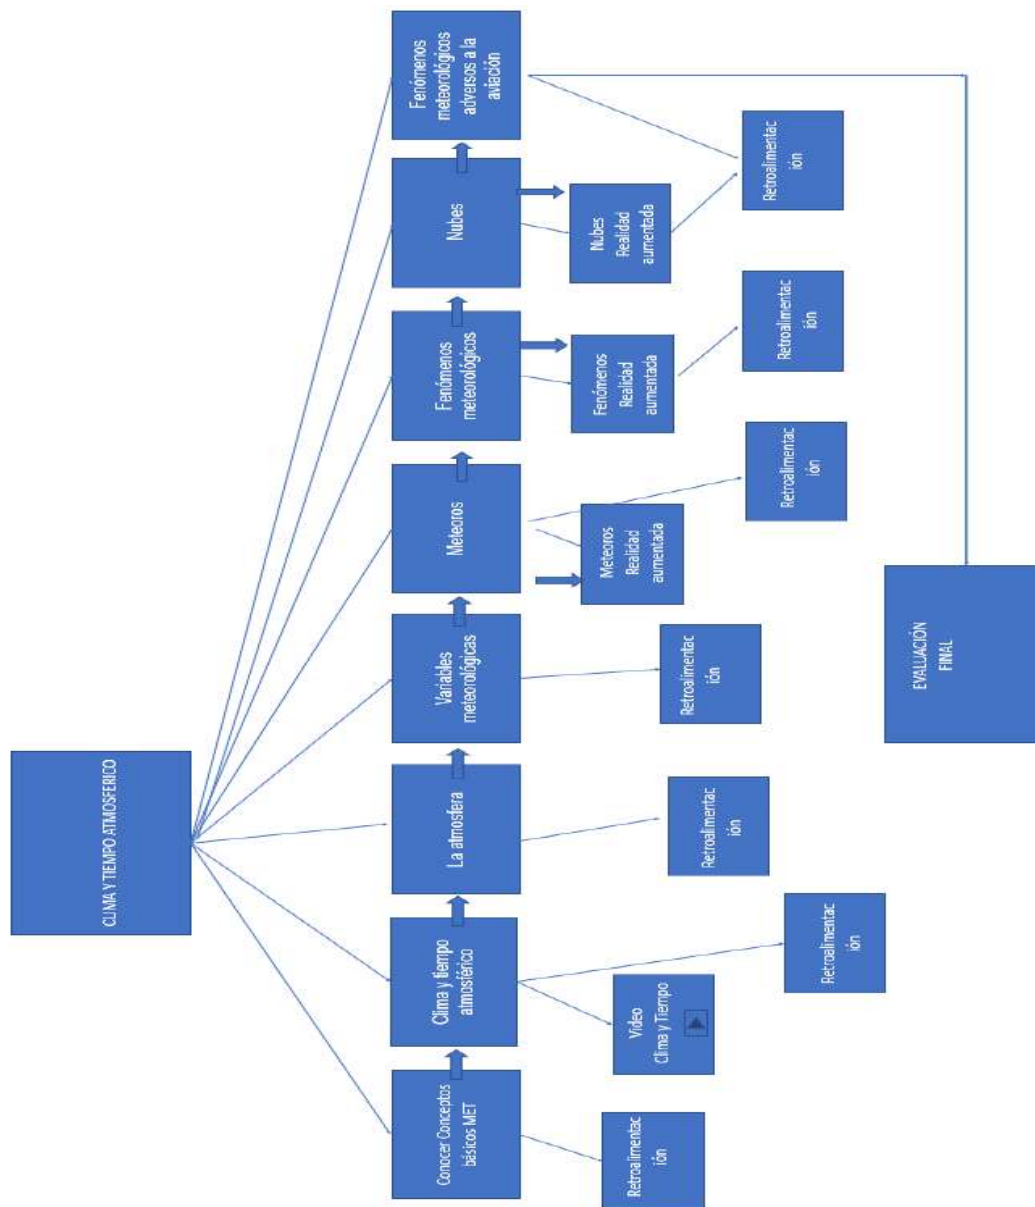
CLIMA Y TIEMPO ATMOSFERICO

Conocer Conceptos básicos MET

Retroalimentación

Clima y tiempo atmosférico

Video Clima y Tiempo

Retroalimentación

La atmosfera

Retroalimentación

Variables meteorológicas

Retroalimentación

Meteoros

Meteoros Realidad aumentada

Retroalimentación

Fenómenos meteorológicos

Fenómenos Realidad aumentada

Retroalimentación

Nubes

Nubes Realidad aumentada

Retroalimentación

Fenómenos meteorológicos adversos a la aviación

EVALUACIÓN FINAL